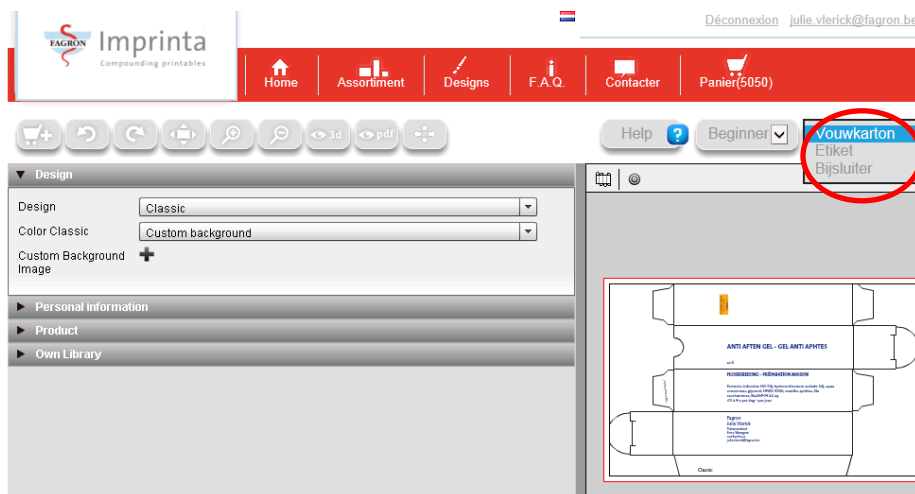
FAGRON Imprinta
Compounding printables

Déconnexion julie.vlerick@fagron.be

Home
Assortiment
Designs
F.A.Q.
Contacter
Panier(5050)

3d
pdf

Help ?
Beginner
Vouwkarton
Etiket
Bijsluiter

▼ Design
Design Classic
Color Classic Custom background
Custom Background Image

▶ Personal information
▶ Product
▶ Own Library

ANTI AFTEN GEL - GEL ANTI APHTES
HUISBEREIDING - PRÉPARATION MAISON
Fagron
Julie Vlerick
Classic